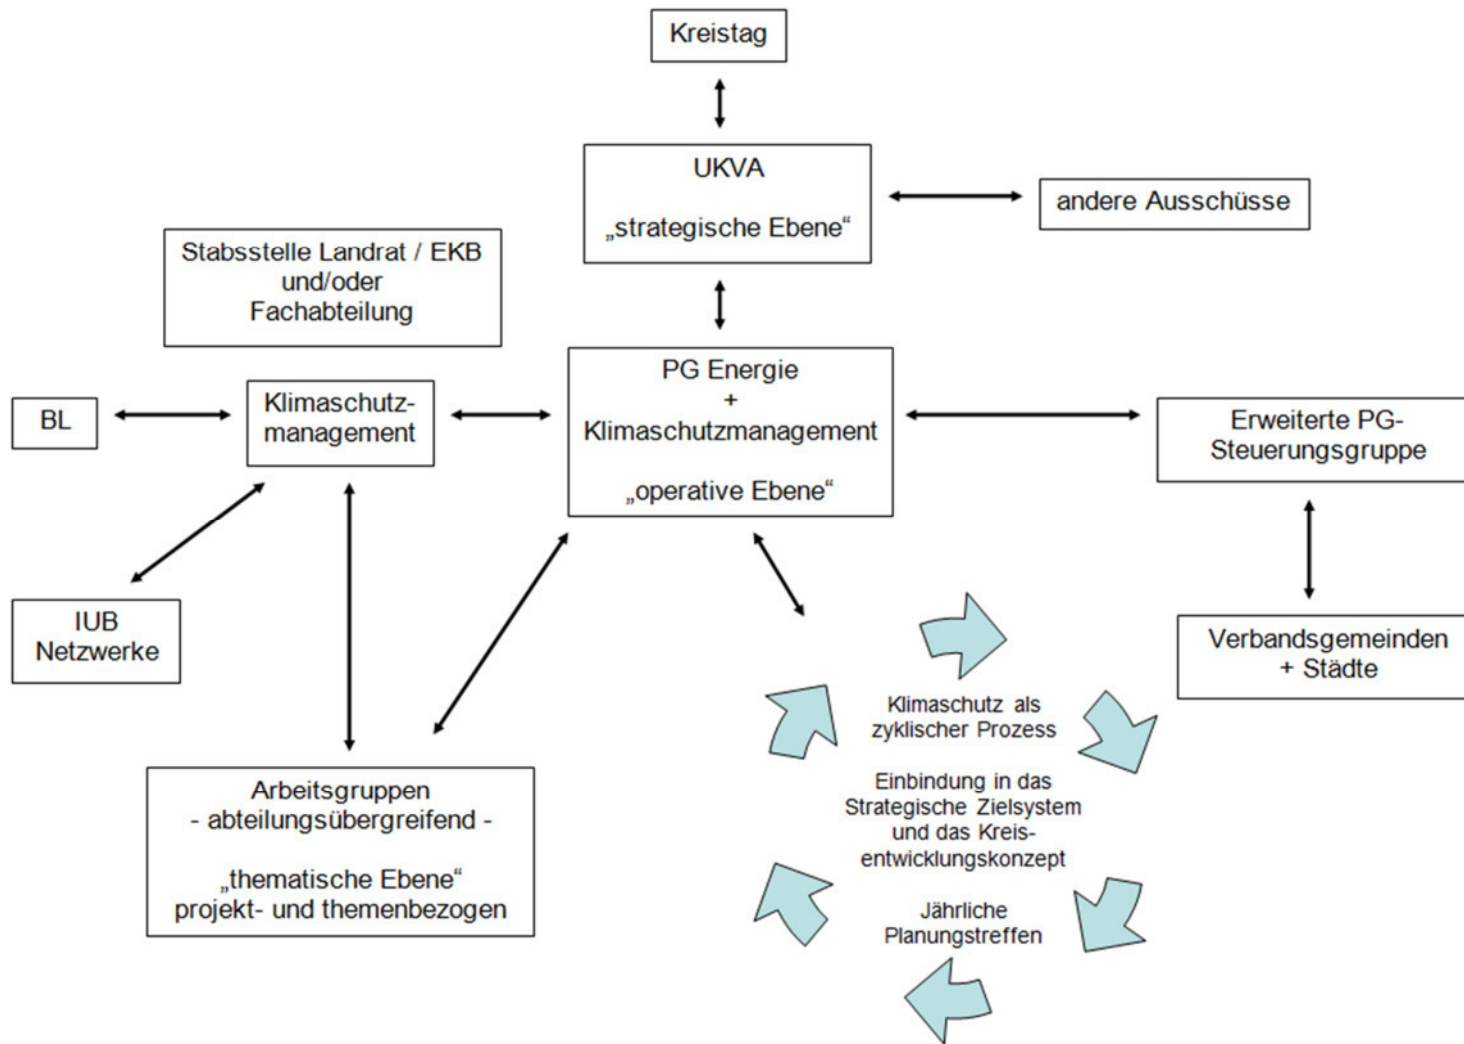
Kreistag

UKVA

„strategische Ebene“

andere Ausschüsse

Stabsstelle Landrat / EKB und/oder Fachabteilung

BL

Klimaschutzmanagement

PG Energie + Klimaschutzmanagement

„operative Ebene“

Erweiterte PG-Steuerungsgruppe

IUB Netzwerke

Verbandsgemeinden + Städte

Klimaschutz als zyklischer Prozess

Einbindung in das Strategische Zielsystem und das Kreisentwicklungskonzept

Jährliche Planungstreffen

Arbeitsgruppen
- abteilungsübergreifend -

„thematische Ebene“
projekt- und themenbezogen